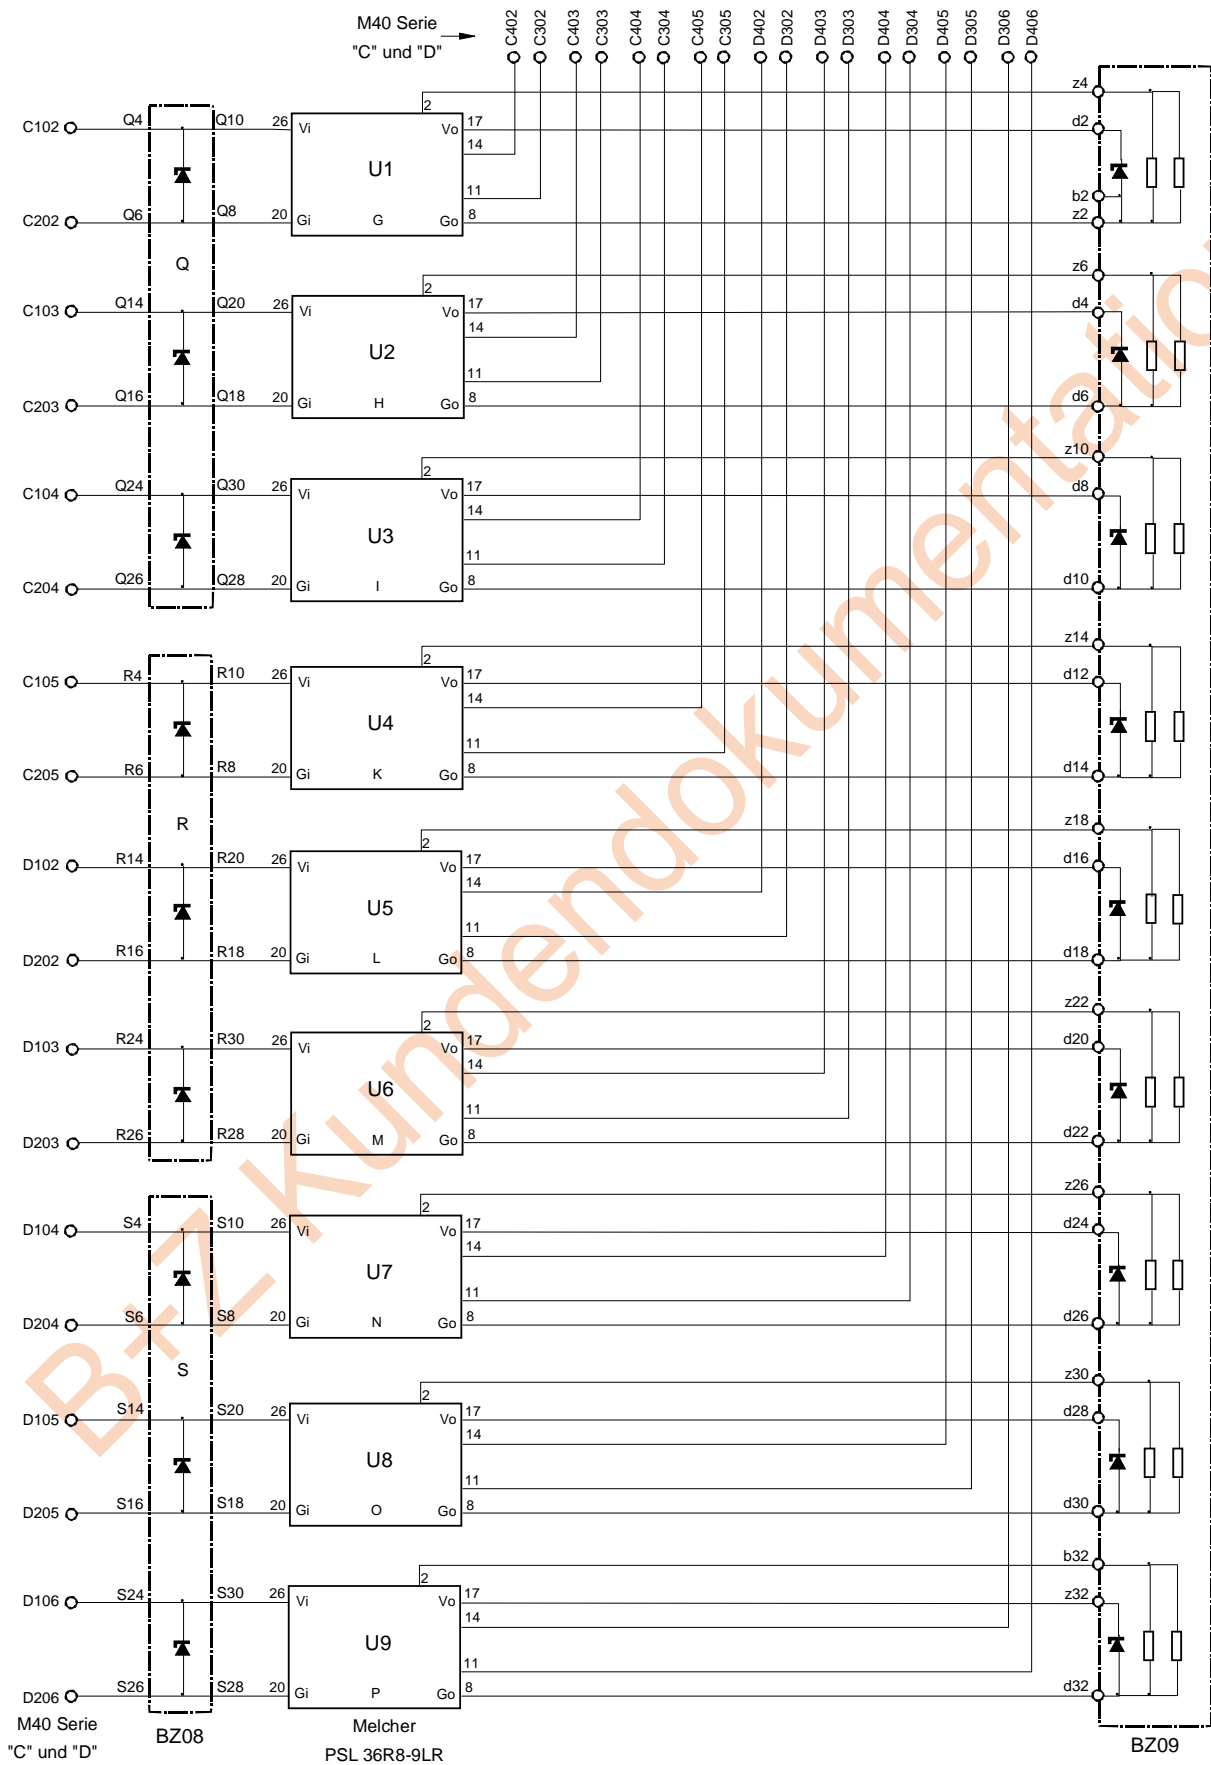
M40 Serie
"C" und "D"

C402 C302 C403 C303 C404 C304 C405 C305 D402 D302 D403 D303 D404 D304 D405 D305 D306 D406

C102 Q4 Q10 26 Vi U1 Vo 17 14 11 2 z4 d2
C202 Q6 Q8 20 Gi G Go 8 b2 z2
Q
C103 Q14 Q20 26 Vi U2 Vo 17 14 11 2 z6 d4
C203 Q16 Q18 20 Gi H Go 8 d6
C104 Q24 Q30 26 Vi U3 Vo 17 14 11 2 z10 d8
C204 Q26 Q28 20 Gi I Go 8 d10
C105 R4 R10 26 Vi U4 Vo 17 14 11 2 z14 d12
C205 R6 R8 20 Gi K Go 8 d14
R
D102 R14 R20 26 Vi U5 Vo 17 14 11 2 z18 d16
D202 R16 R18 20 Gi L Go 8 d18
D103 R24 R30 26 Vi U6 Vo 17 14 11 2 z22 d20
D203 R26 R28 20 Gi M Go 8 d22
D104 S4 S10 26 Vi U7 Vo 17 14 11 2 z26 d24
D204 S6 S8 20 Gi N Go 8 d26
S
D105 S14 S20 26 Vi U8 Vo 17 14 11 2 z30 d28
D205 S16 S18 20 Gi O Go 8 d30
D106 S24 S30 26 Vi U9 Vo 17 14 11 2 b32 z32
D206 S26 S28 20 Gi P Go 8 d32

M40 Serie
"C" und "D"
BZ08
Melcher
PSL 36R8-9LR
BZ09

BFZ Kundendokumentation